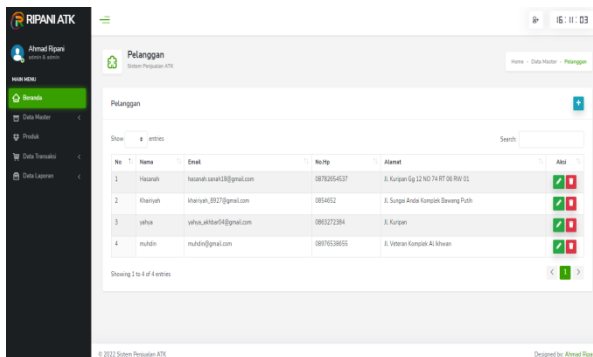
RIPANI ATK

Ahmad Ripani
admin & admin

MAIN MENU

Beranda

Data Master

Produk

Data Transaksi

Data Laporan

16 : 11 : 03

Pelanggan
Sistem Penjualan ATK

Home › Data Master › Pelanggan

Pelanggan

+

Show entries

Search:

| No | Nama | Email | No.Hp | Alamat | Aksi |
|---|---|---|---|---|---|
| 1 | Hasanah | hasanah.sanah18@gmail.com | 08782654537 | Jl. Kuripan Gg 12 NO 74 RT 08 RW 01 | |
| 2 | Khairiyah | khairiyah_8927@gmail.com | 0954652 | Jl. Sungai Andai Komplek Bawang Putih | |
| 3 | yahya | yahya_akhbar04@gmail.com | 0865272384 | Jl. Kuripan | |
| 4 | muhdin | muhdin@gmail.com | 08976538655 | Jl. Veteran Komplek Al Ikhwan | |

Showing 1 to 4 of 4 entries

1

© 2022 Sistem Penjualan ATK

Designed by: Ahmad Ripa